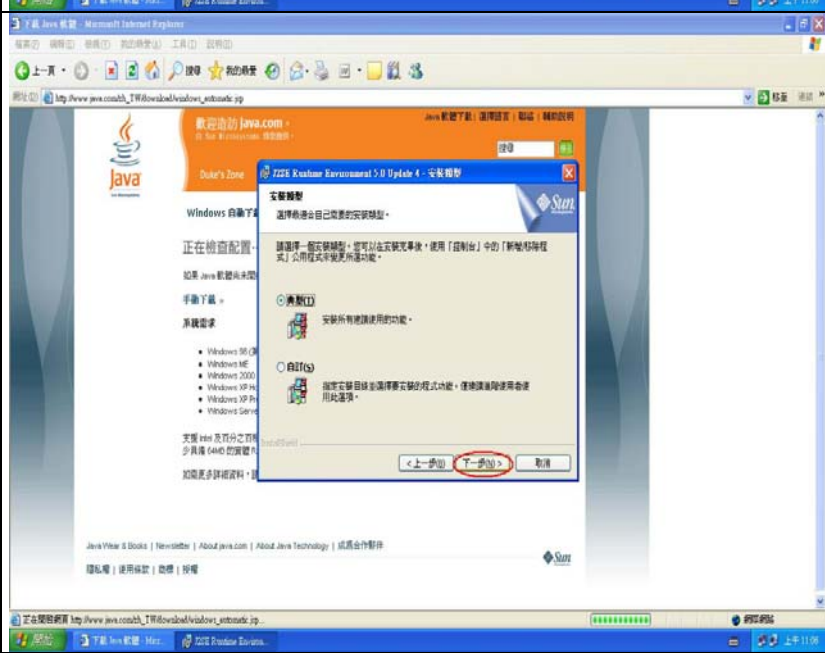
下載 Java 軟體 - Microsoft Internet Explorer

檔案(F) 編輯(E) 檢視(V) 我的最愛(A) 工具(T) 說明(H)

上一頁 搜尋 我的最愛

網址(D) http://www.java.com/zh_TW/download/windows_automatic.jsp

移至 連結

歡迎造訪 java.com

Java 軟體下載 | 選擇語言 | 聯絡 | 輔助說明

搜尋

Duke's Zone

Java

Windows 自動下載

正在檢查配置

如果 Java 軟體尚未開

手動下載 »

系統需求

• Windows 98 (
• Windows ME
• Windows 2000
• Windows XP Ho
• Windows XP Pr
• Windows Serve

支援 Intel 及百分之百相
少具備 64MB 的實體

如需更多詳細資料，請

J2SE Runtime Environment 5.0 Update 4 - 安裝程式

安裝類型

選擇最適合自己需要的安裝類型。

請選擇一個安裝類型。您可以在安裝完畢後，使用「控制台」中的「新增/移除程式」公用程式來變更所選功能。

◉ 典型(T)

安裝所有建議使用的功能。

○ 自訂(S)

指定安裝目錄並選擇要安裝的程式功能。僅建議進階使用者使用此選項。

InstallShield

< 上一步(B)　下一步(N) >　取消

Java Wear & Books | Newsletter | About java.com | About Java Technology | 成為合作夥伴

隱私權 | 使用條款 | 商標 | 授權

Sun

正在開啟網頁 http://www.java.com/zh_TW/download/windows_automatic.jsp...

網際網路

開始　下載 Java 軟體 - Mic...　J2SE Runtime Enviro...　上午 11:06